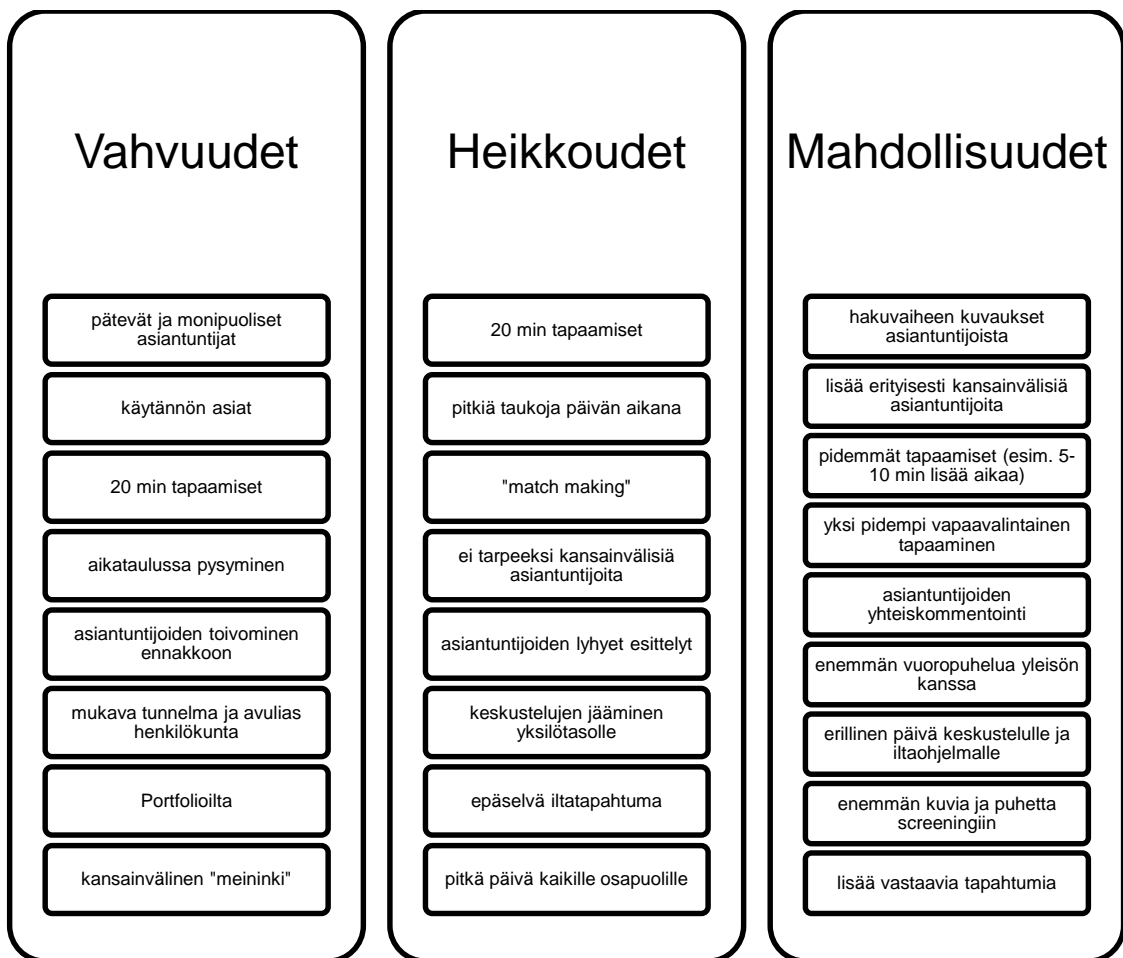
Vahvuudet

pätevät ja monipuoliset asiantuntijat

käytännön asiat

20 min tapaamiset

aikataulussa pysyminen

asiantuntijoiden toivominen ennakkoon

mukava tunnelma ja avulias henkilökunta

Portfolioilta

kansainvälinen "meininki"

Heikkoudet

20 min tapaamiset

pitkiä taukoja päivän aikana

"match making"

ei tarpeeksi kansainvälisiä asiantuntijoita

asiantuntijoiden lyhyet esittelyt

keskustelujen jääminen yksilötasolle

epäselvä iltatapahtuma

pitkä päivä kaikille osapuolille

Mahdollisuudet

hakuvaiheen kuvaukset asiantuntijoista

lisää erityisesti kansainvälisiä asiantuntijoita

pidemmät tapaamiset (esim. 5-10 min lisää aikaa)

yksi pidempi vapaavalintainen tapaaminen

asiantuntijoiden yhteiskommentointi

enemmän vuoropuhelua yleisön kanssa

erillinen päivä keskustelulle ja iltaohjelmalle

enemmän kuvia ja puhetta screeningiin

lisää vastaavia tapahtumia